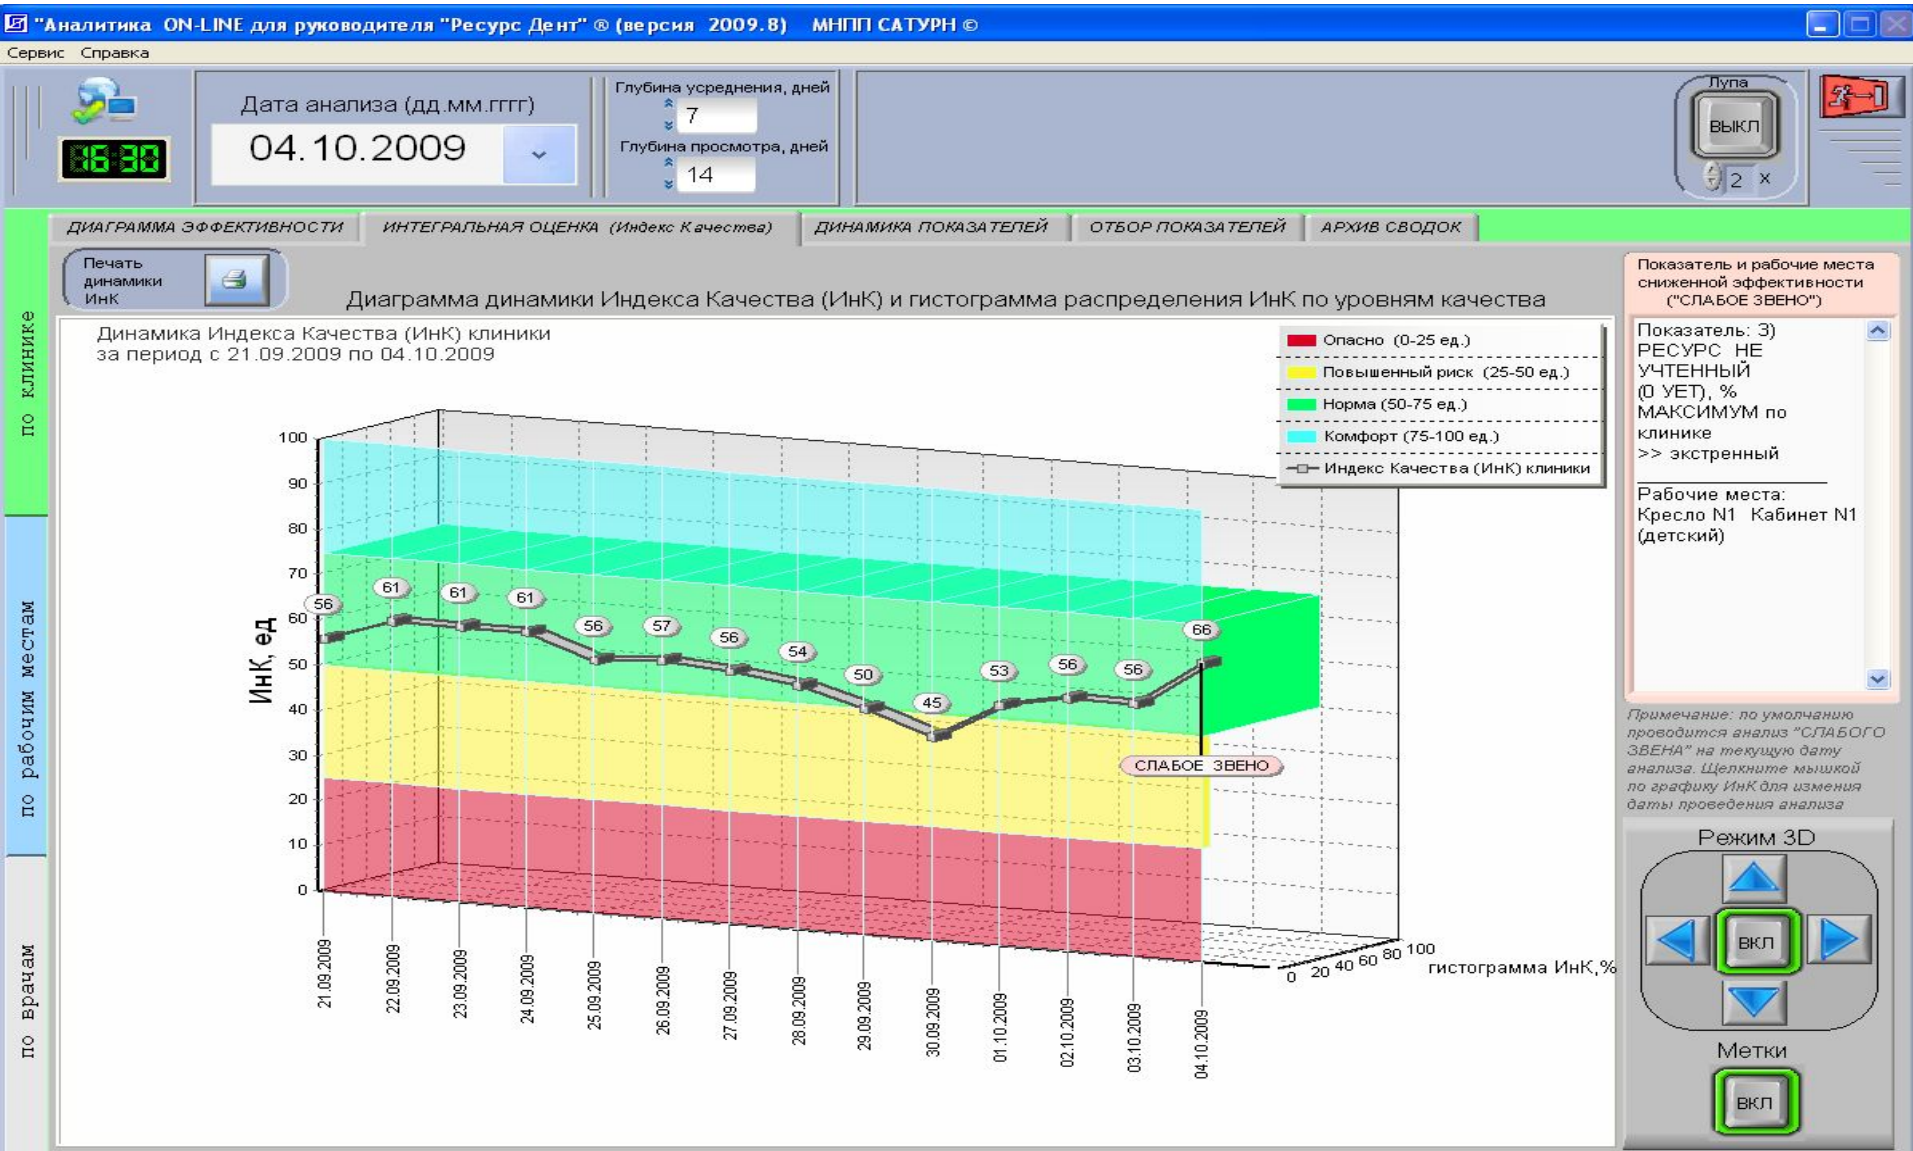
"Аналитика ON-LINE для руководителя "Ресурс Дент" ® (версия 2009.8) МНПП САТУРН ©

Сервис Справка

16:30

Дата анализа (дд.мм.гггг)
04.10.2009

Глубина усреднения, дней
7
Глубина просмотра, дней
14

Лупа
ВЫКЛ
2 x

ДИАГРАММА ЭФФЕКТИВНОСТИ | ИНТЕГРАЛЬНАЯ ОЦЕНКА (Индекс Качества) | ДИНАМИКА ПОКАЗАТЕЛЕЙ | ОТБОР ПОКАЗАТЕЛЕЙ | АРХИВ СВОДОК

по клинике
по рабочим местам
по врачам

Печать динамики ИнК

Диаграмма динамики Индекса Качества (ИнК) и гистограмма распределения ИнК по уровням качества

Динамика Индекса Качества (ИнК) клиники
за период с 21.09.2009 по 04.10.2009

Опасно (0-25 ед.)
Повышенный риск (25-50 ед.)
Норма (50-75 ед.)
Комфорт (75-100 ед.)
Индекс Качества (ИнК) клиники

ИнК, ед
100
90
80
70
60
50
40
30
20
10
0

56 61 61 61 56 57 56 54 50 45 53 56 56 66

СЛАБОЕ ЗВЕНО

21.09.2009 22.09.2009 23.09.2009 24.09.2009 25.09.2009 26.09.2009 27.09.2009 28.09.2009 29.09.2009 30.09.2009 01.10.2009 02.10.2009 03.10.2009 04.10.2009

0 20 40 60 80 100
гистограмма ИнК,%

Показатель и рабочие места сниженной эффективности ("СЛАБОЕ ЗВЕНО")

Показатель: 3) РЕСУРС НЕ УЧТЕННЫЙ (0 УЕТ), % МАКСИМУМ по клинике >> экстренный

Рабочие места:
Кресло N1 Кабинет N1 (детский)

Примечание: по умолчанию проводится анализ "СЛАБОГО ЗВЕНА" на текущую дату анализа. Щелкните мышкой по графику ИнК для изменения даты проведения анализа

Режим 3D
ВКЛ

Метки
ВКЛ